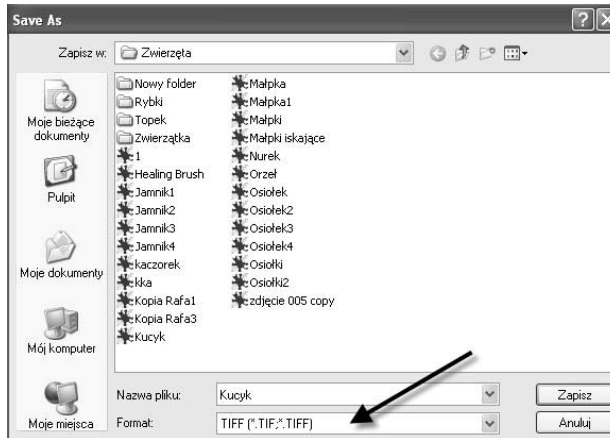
Save As

Zapisz w: Zwierzęta

Moje bieżące dokumenty

Pulpit

Moje dokumenty

Mój komputer

Moje miejsca

Nowy folder
Rybki
Topek
Zwierzątka
1
Healing Brush
Jamnik1
Jamnik2
Jamnik3
Jamnik4
kaczorek
kka
Kopia Rafa1
Kopia Rafa3
Kucyk

Małpka
Małpka1
Małpki
Małpki iskające
Nurek
Orzeł
Osiołek
Osiołek2
Osiołek3
Osiołek4
Osiołki
Osiołki2
zdjęcie 005 copy

Nazwa pliku: Kucyk
Format: TIFF (*.TIF;*.TIFF)

Zapisz
Anuluj